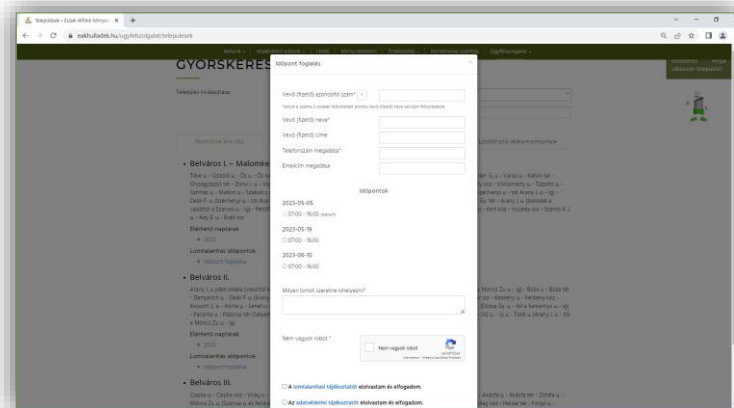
Települések » Észak-Alföldi Környez... ×

ekhulladek.hu/ugyfelszolgalat/telepulesek

GYORSKERES

Település kiválasztása:

Időpont foglalás

×

Vevő (fizető) azonosító szám*

Vevő (fizető) neve*

Vevő (fizető) címe

Telefonszám megadása*

Emailcím megadása

Időpontok

2023-05-05
07:00 - 16:00

2023-05-19
07:00 - 16:00

2023-06-10
07:00 - 16:00

Milyen lomot szeretne kihelyezni?

Nem vagyok robot *

Nem vagyok robot

reCAPTCHA

A lomtalanítási tájékoztatót elolvastam és elfogadom.

Az adatvédelmi tájékoztatót elolvastam és elfogadom.

• Belváros I. – Malomke

Elmúlt naptárak

• 2022

Lomtalanítási időpontok

• Időpont foglalás

• Belváros II.

Elmúlt naptárak

Lomtalanítási időpontok

• Időpont foglalás

• Belváros III.

Letölthető dokumentumok